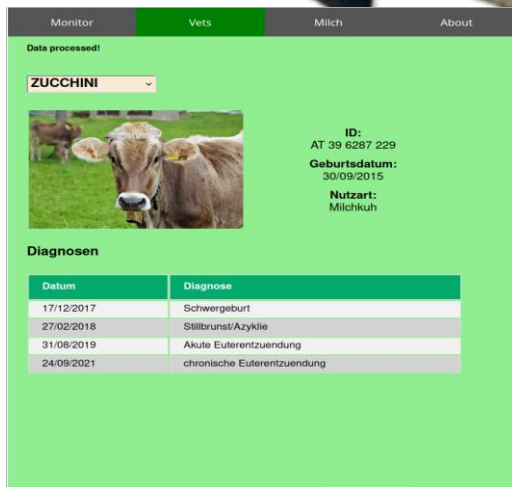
Monitor Vets Milch About

Data processed!

ZUCCHINI

ID:
AT 39 6287 229

Geburtsdatum:
30/09/2015

Nutzart:
Milchkuh

Diagnosen

| Datum | Diagnose |
|---|---|
| 17/12/2017 | Schwergeburt |
| 27/02/2018 | Stillbrunst/Azyklie |
| 31/08/2019 | Akute Euterentzuendung |
| 24/09/2021 | chronische Euterentzuendung |